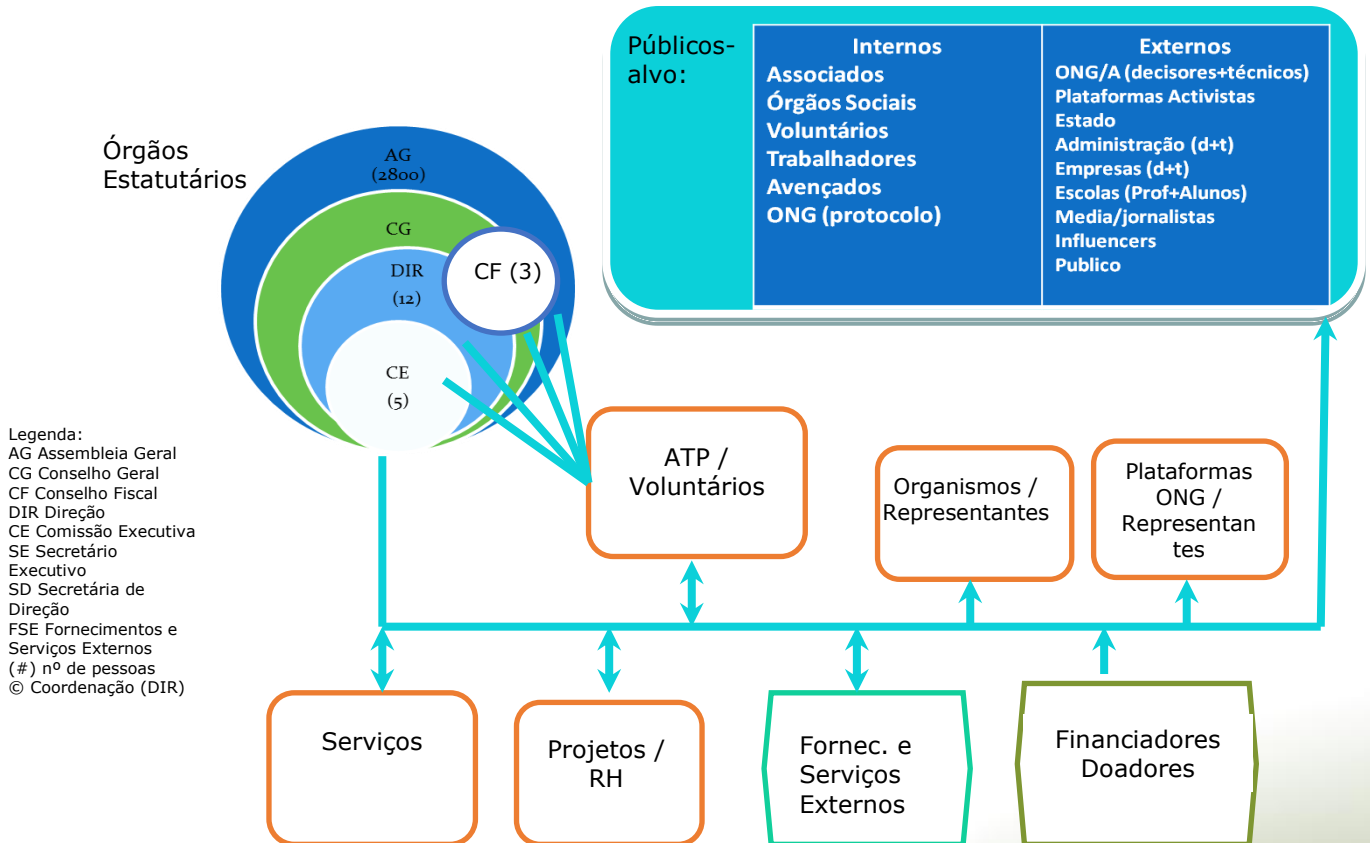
Públicos-alvo:

| Internos | Externos |
|---|---|
| Associados<br>Órgãos Sociais<br>Voluntários<br>Trabalhadores<br>Avençados<br>ONG (protocolo) | ONG/A (decisores+técnicos)<br>Plataformas Activistas<br>Estado<br>Administração (d+t)<br>Empresas (d+t)<br>Escolas (Prof+Alunos)<br>Media/jornalistas<br>Influencers<br>Publico |

Órgãos Estatutários

AG (2800)

CG

DIR (12)

CF (3)

CE (5)

Legenda:
AG Assembleia Geral
CG Conselho Geral
CF Conselho Fiscal
DIR Direção
CE Comissão Executiva
SE Secretário Executivo
SD Secretária de Direção
FSE Fornecimentos e Serviços Externos
(#) nº de pessoas
© Coordenação (DIR)

ATP / Voluntários

Organismos / Representantes

Plataformas ONG / Representantes

Serviços

Projetos / RH

Fornec. e Serviços Externos

Financiadores Doadores